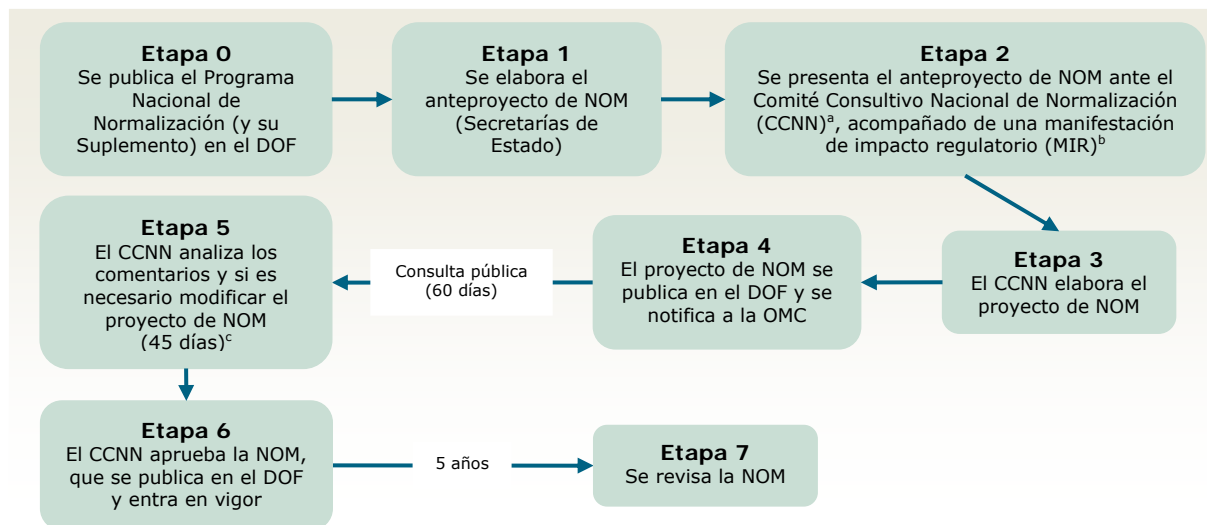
Etapa 0
Se publica el Programa Nacional de Normalización (y su Suplemento) en el DOF

Etapa 1
Se elabora el anteproyecto de NOM (Secretarías de Estado)

Etapa 2
Se presenta el anteproyecto de NOM ante el Comité Consultivo Nacional de Normalización (CCNN)$^{a}$, acompañado de una manifestación de impacto regulatorio (MIR)$^{b}$

Etapa 3
El CCNN elabora el proyecto de NOM

Etapa 4
El proyecto de NOM se publica en el DOF y se notifica a la OMC

Consulta pública (60 días)

Etapa 5
El CCNN analiza los comentarios y si es necesario modificar el proyecto de NOM (45 días)$^{c}$

Etapa 6
El CCNN aprueba la NOM, que se publica en el DOF y entra en vigor

5 años

Etapa 7
Se revisa la NOM